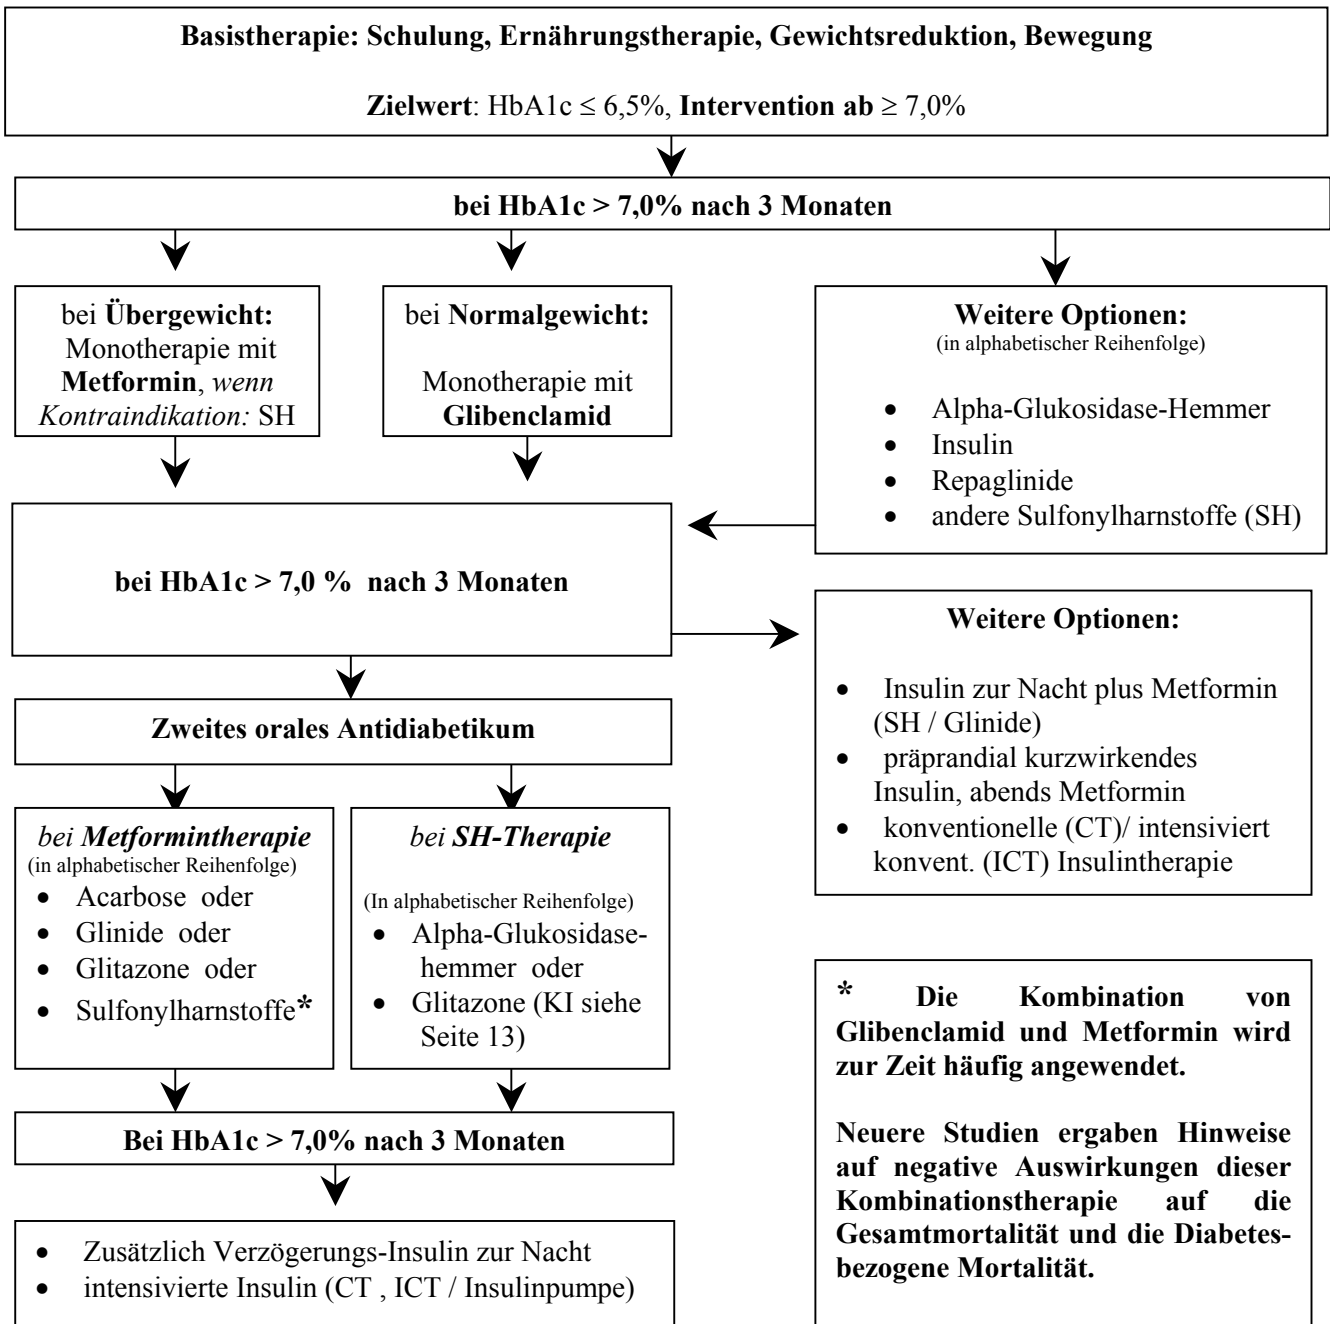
**Basistherapie: Schulung, Ernährungstherapie, Gewichtsreduktion, Bewegung**

**Zielwert**: HbA1c $\leq$ 6,5%, **Intervention ab** $\geq$ 7,0%

**bei HbA1c > 7,0% nach 3 Monaten**

bei **Übergewicht:** Monotherapie mit **Metformin**, *wenn Kontraindikation:* SH

bei **Normalgewicht:** Monotherapie mit **Glibenclamid**

**Weitere Optionen:**
(in alphabetischer Reihenfolge)
- Alpha-Glukosidase-Hemmer
- Insulin
- Repaglinide
- andere Sulfonylharnstoffe (SH)

**bei HbA1c > 7,0 % nach 3 Monaten**

**Weitere Optionen:**
- Insulin zur Nacht plus Metformin (SH / Glinide)
- präprandial kurzwirkendes Insulin, abends Metformin
- konventionelle (CT)/ intensiviert konvent. (ICT) Insulintherapie

**Zweites orales Antidiabetikum**

*bei **Metformintherapie***
(in alphabetischer Reihenfolge)
- Acarbose oder
- Glinide oder
- Glitazone oder
- Sulfonylharnstoffe*

*bei **SH-Therapie***
(In alphabetischer Reihenfolge)
- Alpha-Glukosidase-hemmer oder
- Glitazone (KI siehe Seite 13)

**\* Die Kombination von Glibenclamid und Metformin wird zur Zeit häufig angewendet.**

**Neuere Studien ergaben Hinweise auf negative Auswirkungen dieser Kombinationstherapie auf die Gesamtmortalität und die Diabetesbezogene Mortalität.**

**Bei HbA1c > 7,0% nach 3 Monaten**

- Zusätzlich Verzögerungs-Insulin zur Nacht
- intensivierte Insulin (CT , ICT / Insulinpumpe)